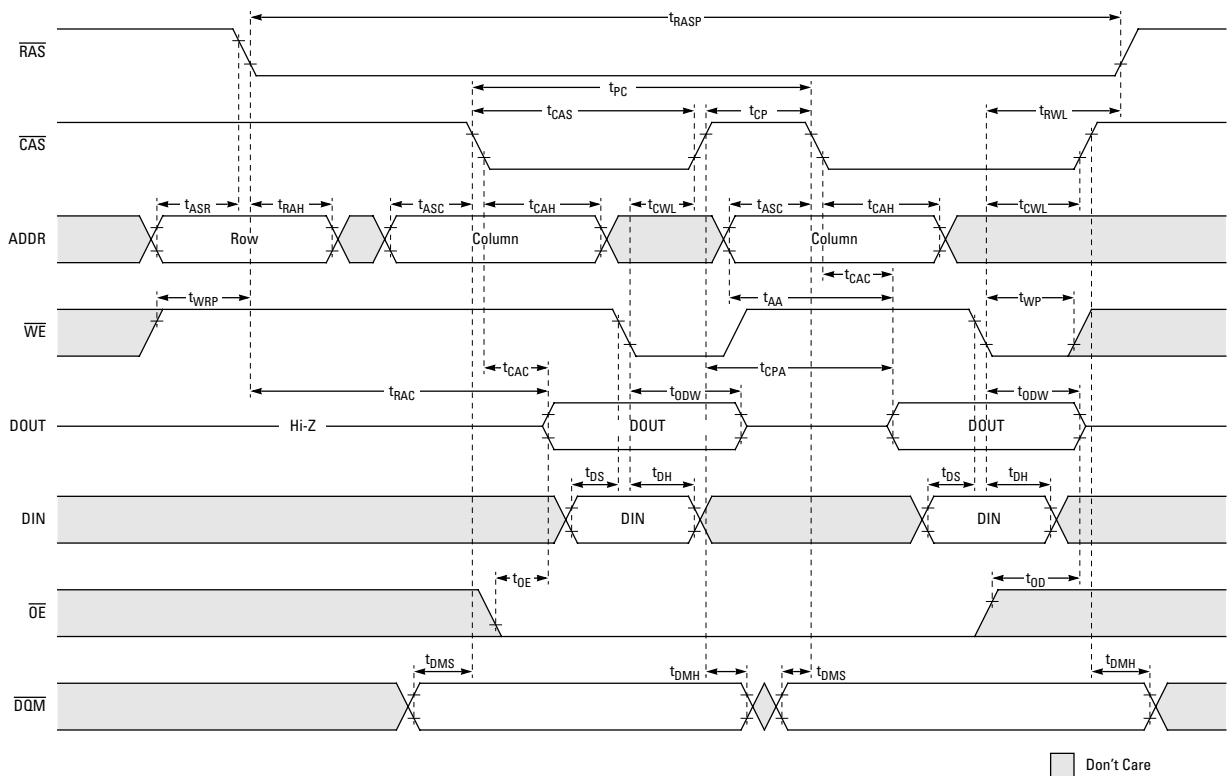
$t_{RASP}$

$\overline{RAS}$

$t_{PC}$

$t_{CAS}$

$t_{CP}$

$t_{RWL}$

$\overline{CAS}$

$t_{ASR}$ $t_{RAH}$ $t_{ASC}$ $t_{CAH}$ $t_{CWL}$ $t_{ASC}$ $t_{CAH}$ $t_{CWL}$

ADDR

Row

Column

Column

$t_{CAC}$

$t_{WRP}$

$t_{AA}$

$t_{WP}$

$\overline{WE}$

$t_{CAC}$

$t_{CPA}$

$t_{RAC}$

$t_{ODW}$

$t_{ODW}$

DOUT

Hi-Z

DOUT

DOUT

$t_{DS}$ $t_{DH}$ $t_{DS}$ $t_{DH}$

DIN

DIN

DIN

$t_{OE}$

$t_{OD}$

$\overline{OE}$

$t_{DMS}$

$t_{DMH}$

$t_{DMS}$

$t_{DMH}$

$\overline{DQM}$

Don't Care